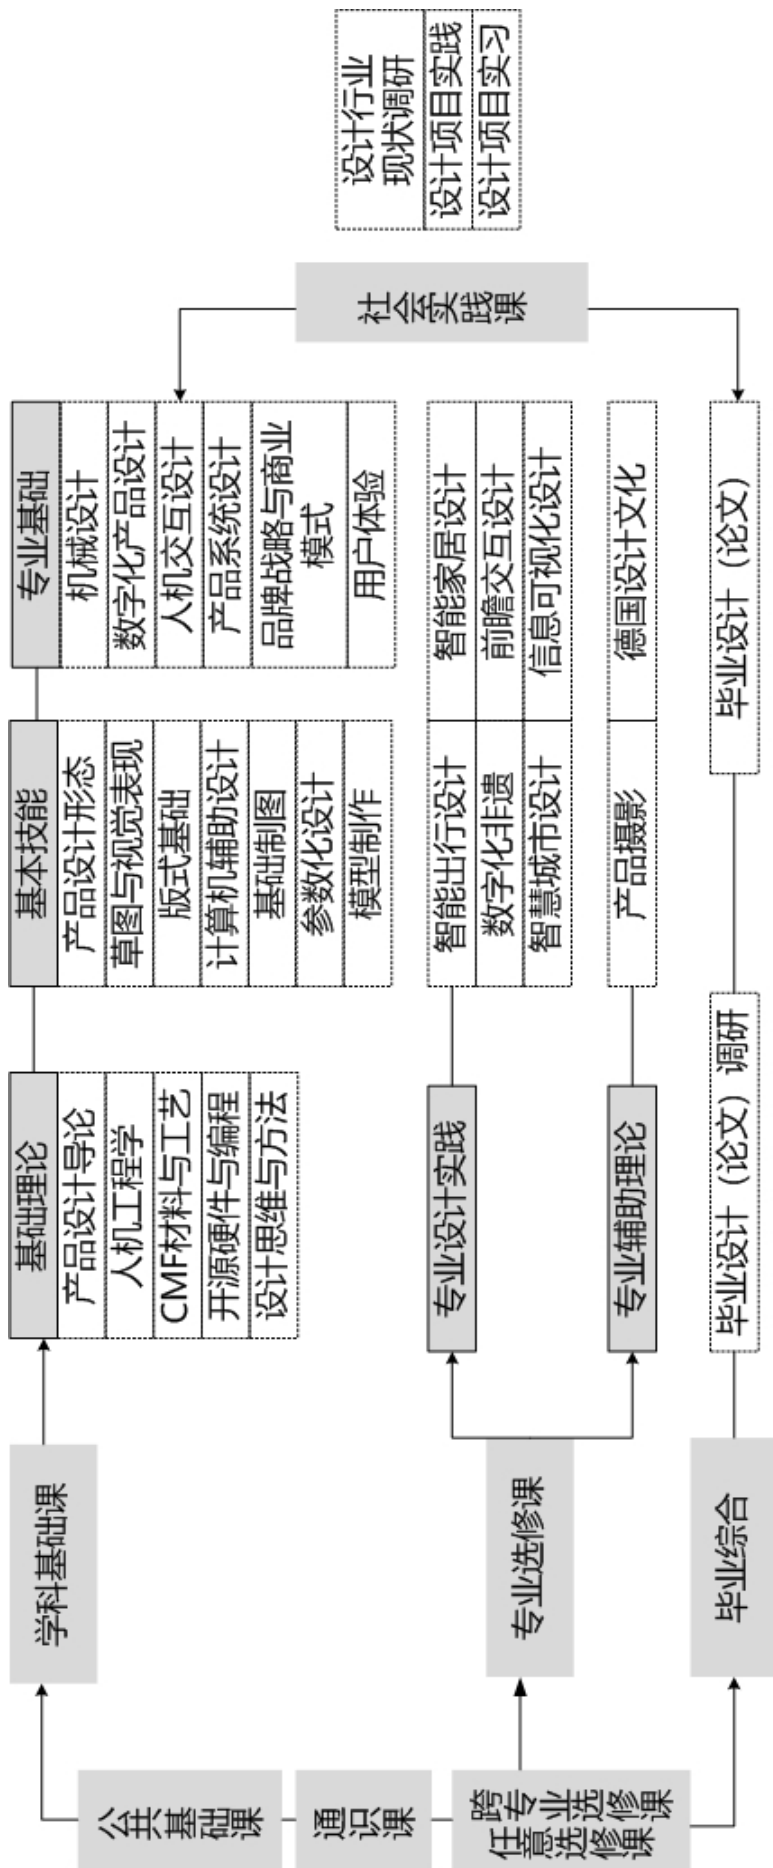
公共基础课
通识课
跨专业选修课
任意选修课

学科基础课

基础理论
产品设计导论
人机工程学
CMF材料与工艺
开源硬件与编程
设计思维与方法

基本技能
产品设计形态
草图与视觉表现
版式基础
计算机辅助设计
基础制图
参数化设计
模型制作

专业基础
机械设计
数字化产品设计
人机交互设计
产品系统设计
品牌战略与商业模式
用户体验

社会实践课
设计行业现状调研
设计项目实践
设计项目实习

专业选修课

专业设计实践
智能出行设计
数字化非遗
智慧城市设计
智能家居设计
前瞻交互设计
信息可视化设计

专业辅助理论
产品摄影
德国设计文化

毕业综合
毕业设计（论文）调研
毕业设计（论文）